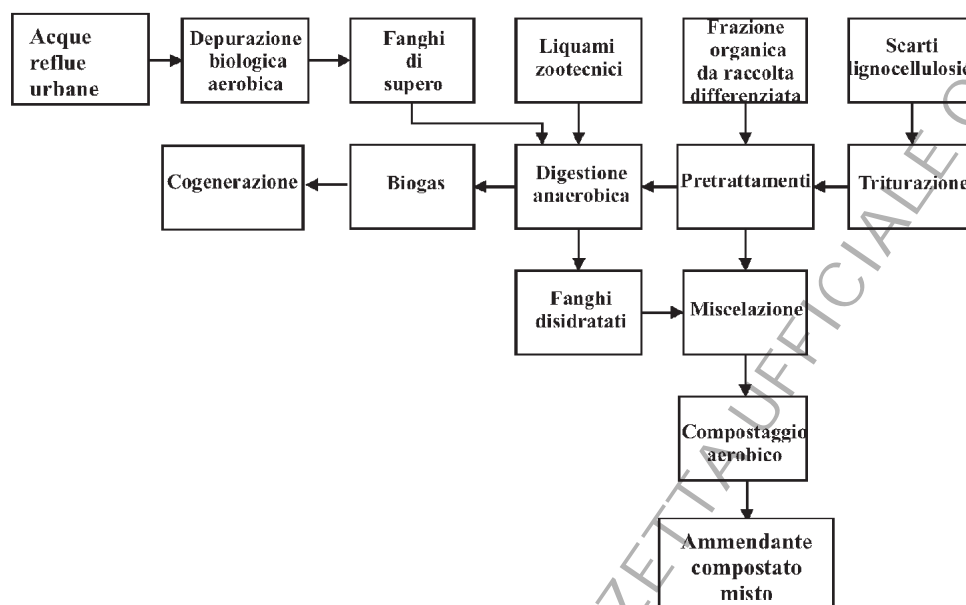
Acque reflue urbane

Depurazione biologica aerobica

Fanghi di supero

Liquami zootecnici

Frazione organica da raccolta differenziata

Scarti lignocellulosi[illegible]

Cogenerazione

Biogas

Digestione anaerobica

Pretrattamenti

Triturazione

Fanghi disidratati

Miscelazione

Compostaggio aerobico

Ammendante compostato misto

GAZZETTA UFFICIALE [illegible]